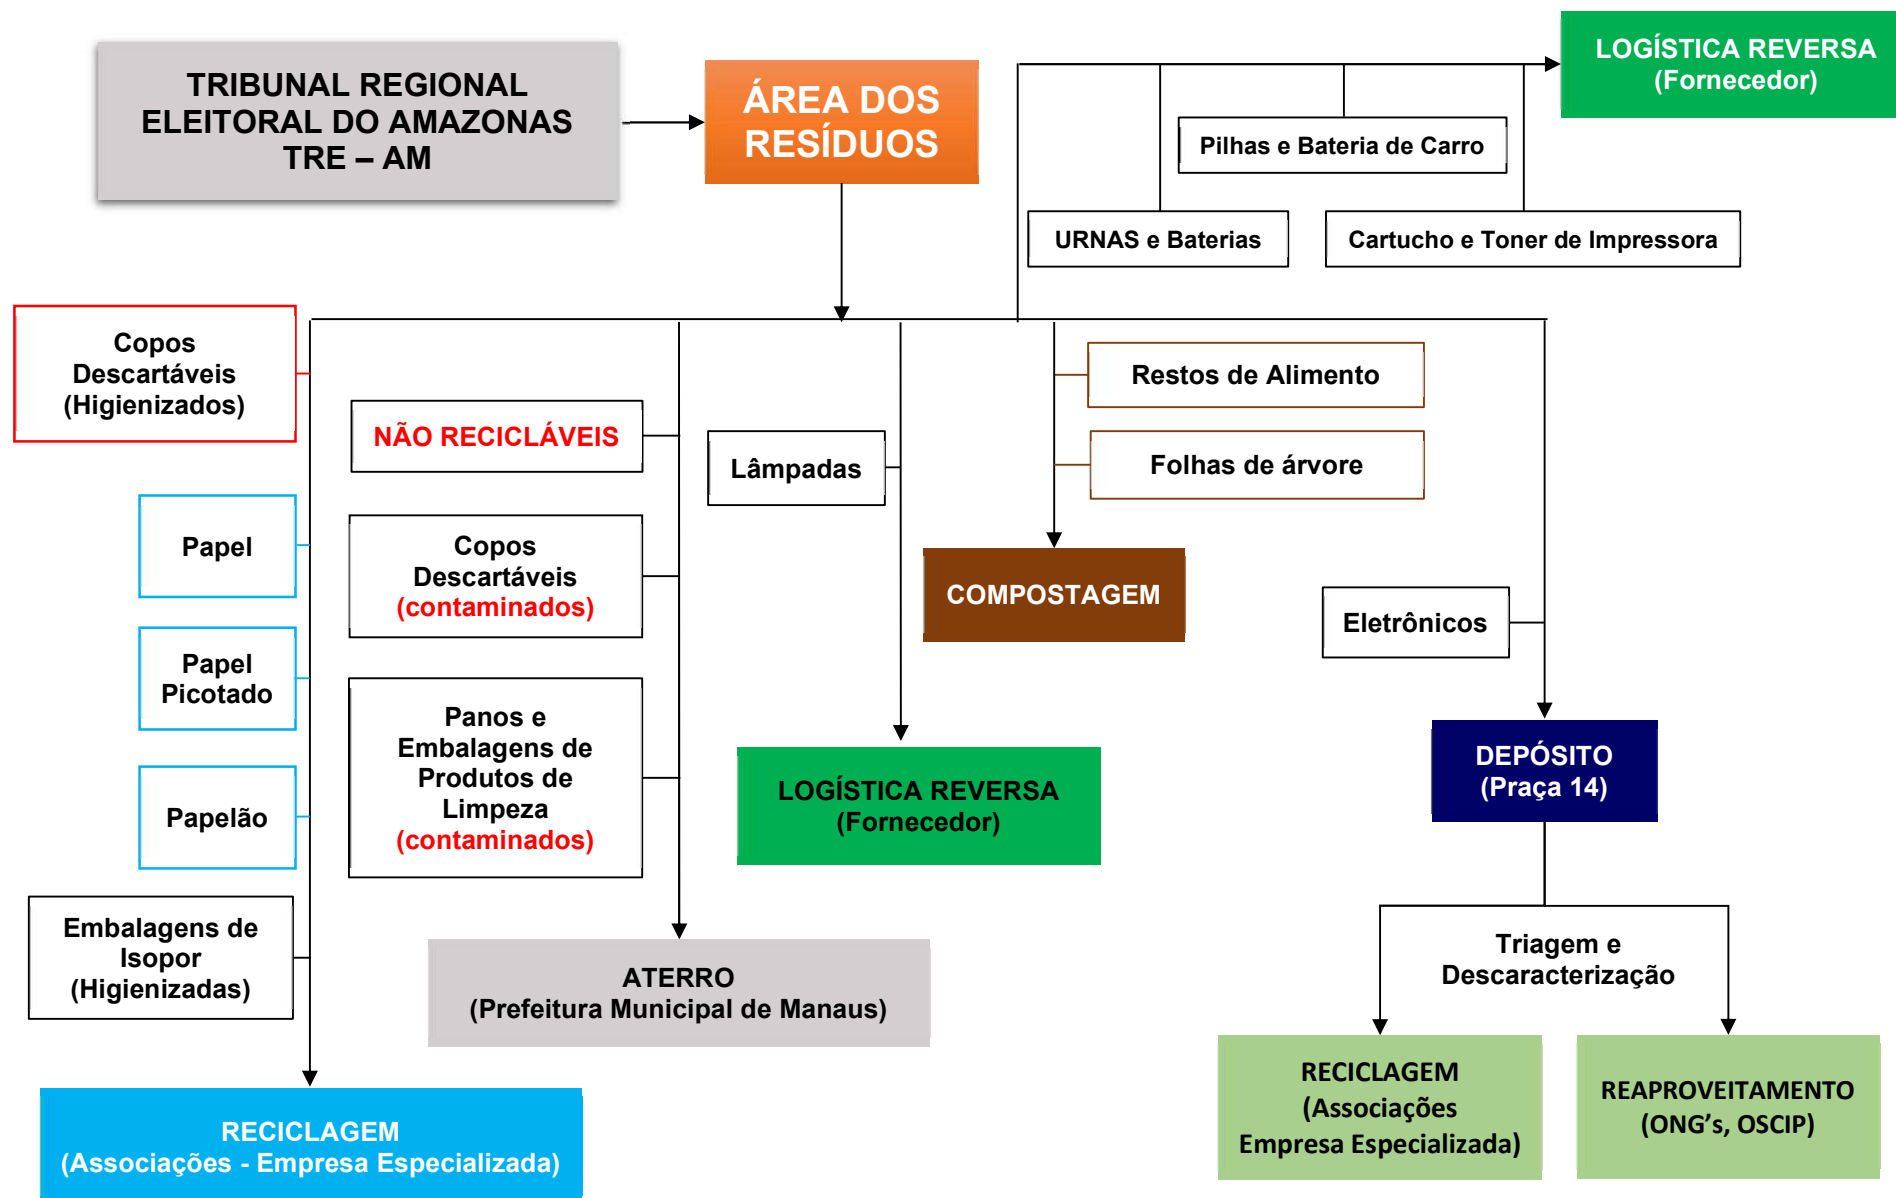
TRIBUNAL REGIONAL ELEITORAL DO AMAZONAS TRE – AM

ÁREA DOS RESÍDUOS

LOGÍSTICA REVERSA (Fornecedor)

Pilhas e Bateria de Carro

URNAS e Baterias

Cartucho e Toner de Impressora

Copos Descartáveis (Higienizados)

NÃO RECICLÁVEIS

Lâmpadas

Restos de Alimento

Folhas de árvore

Papel

Copos Descartáveis (contaminados)

COMPOSTAGEM

Eletrônicos

Papel Picotado

Panos e Embalagens de Produtos de Limpeza (contaminados)

LOGÍSTICA REVERSA (Fornecedor)

DEPÓSITO (Praça 14)

Papelão

Embalagens de Isopor (Higienizadas)

ATERRO (Prefeitura Municipal de Manaus)

Triagem e Descaracterização

RECICLAGEM (Associações Empresa Especializada)

REAPROVEITAMENTO (ONG's, OSCIP)

RECICLAGEM (Associações - Empresa Especializada)